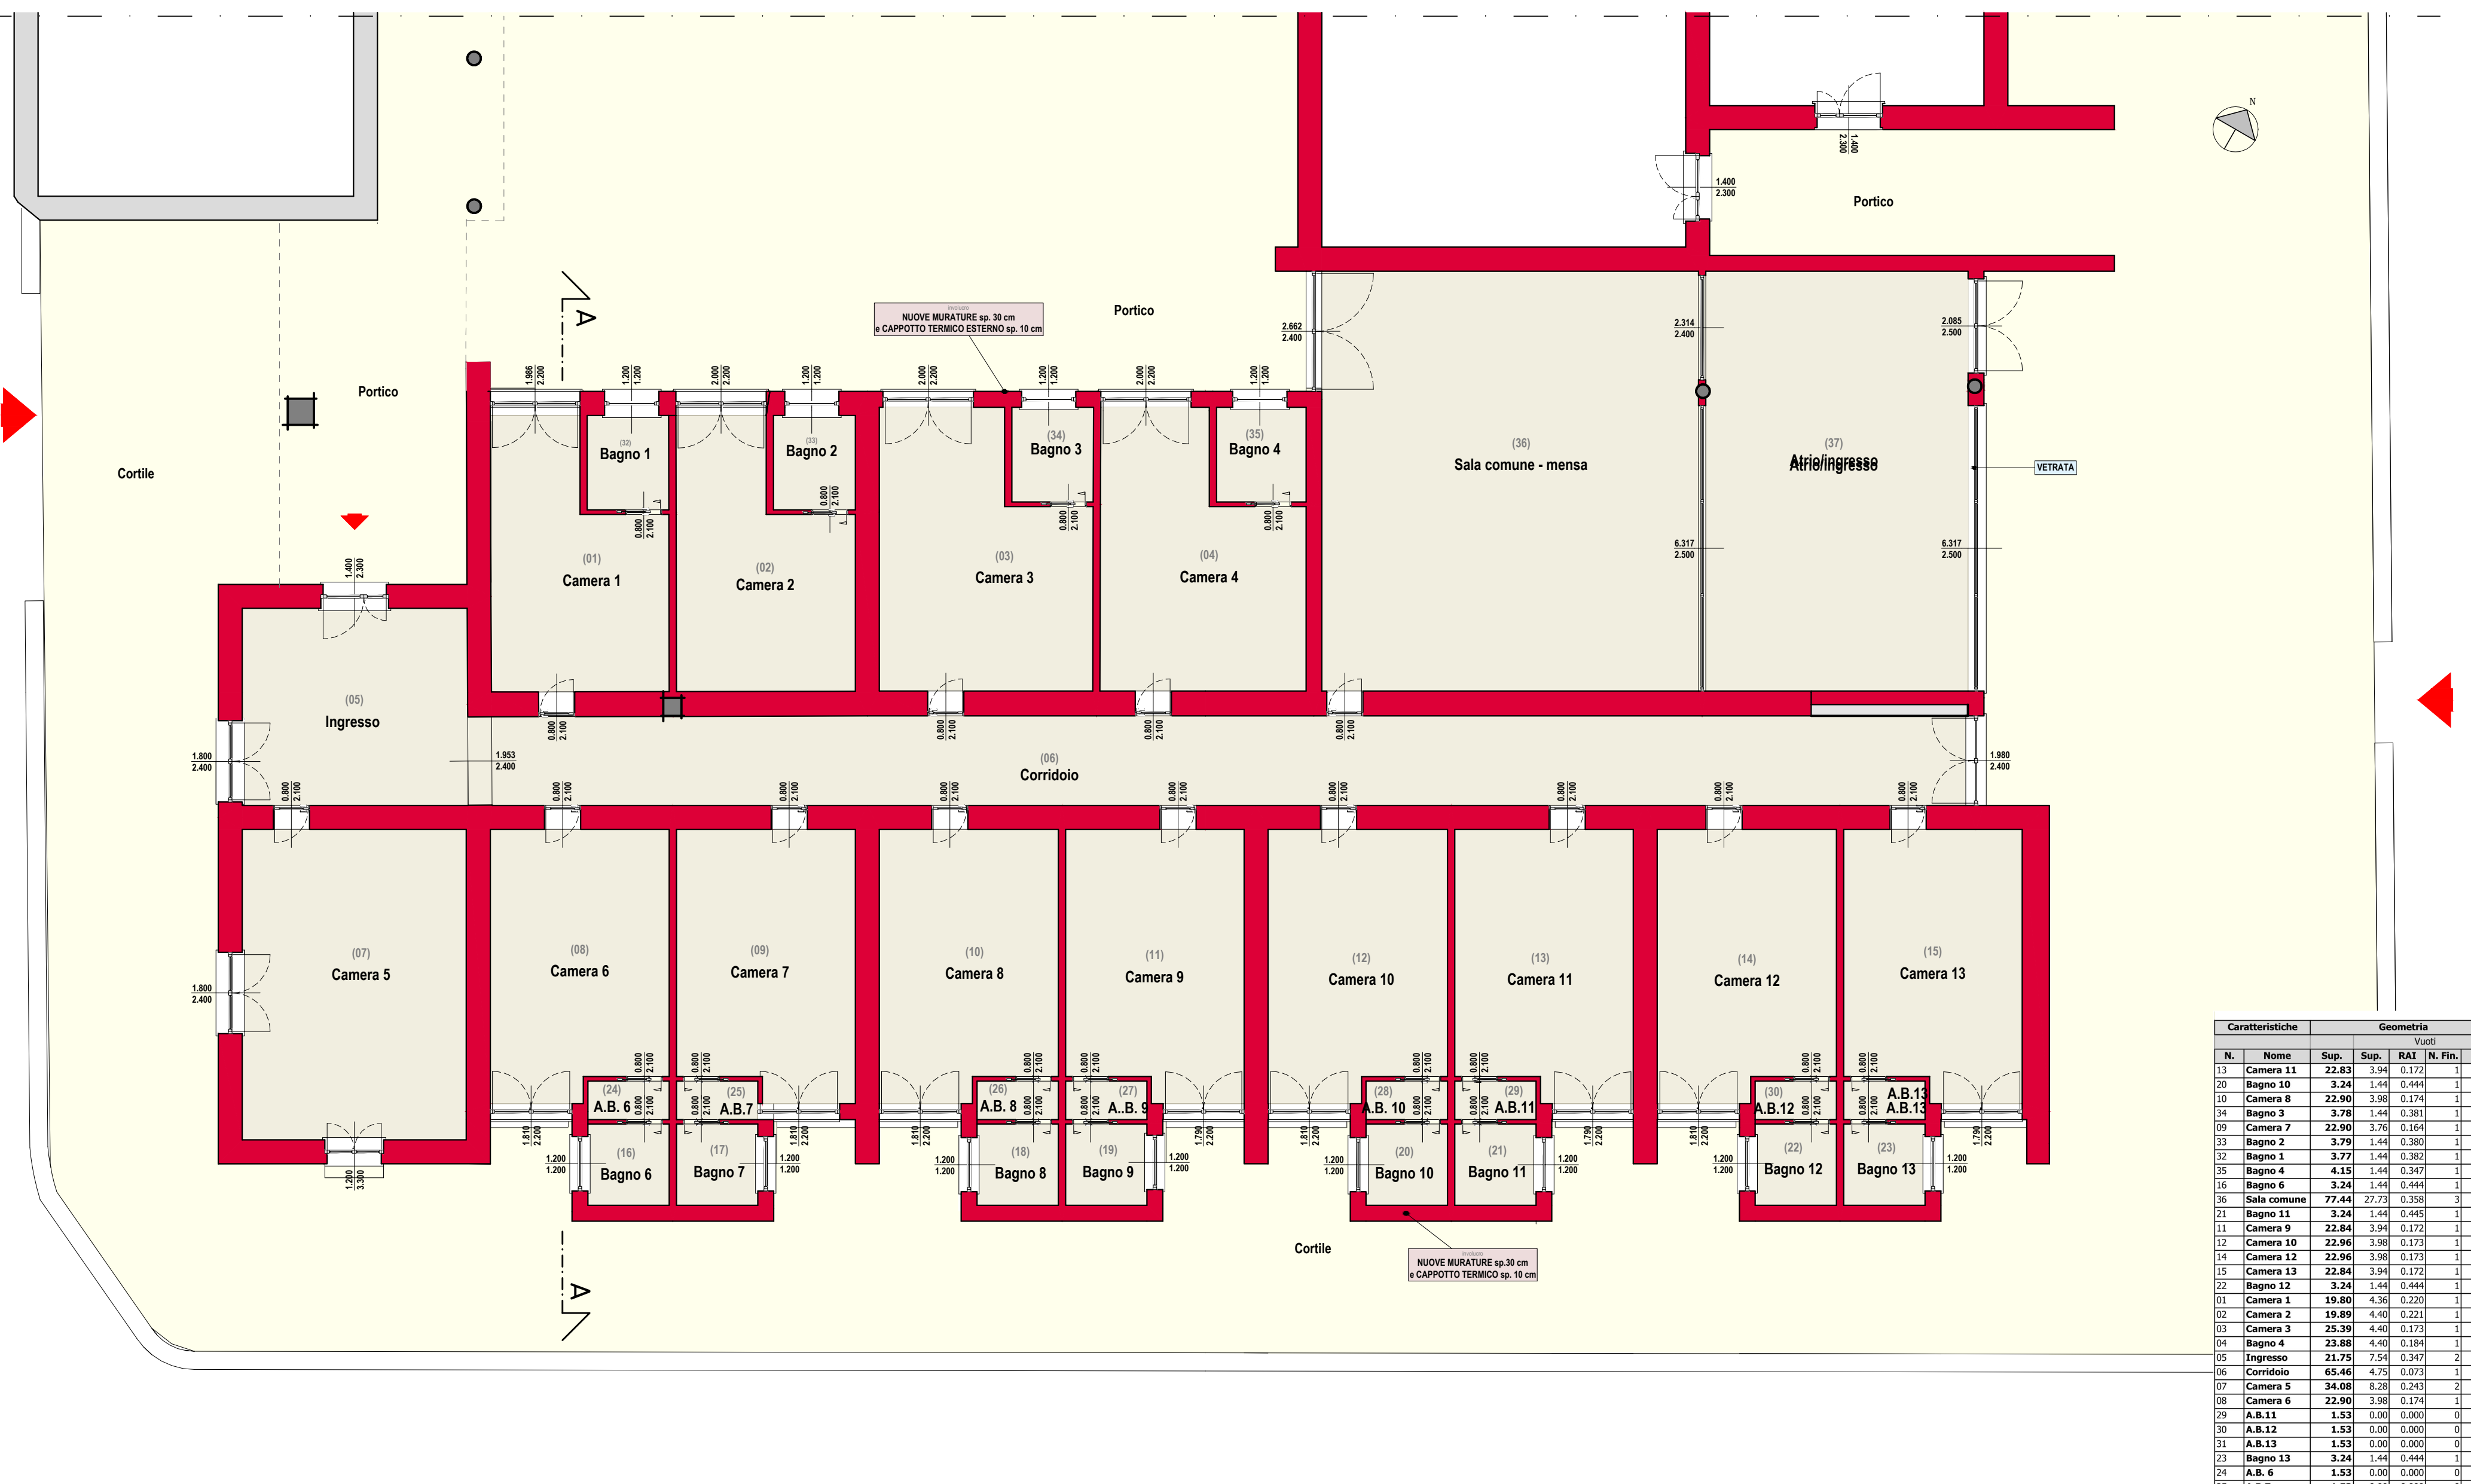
N

Portico

1.400
2.300

1.400
2.300

NUOVE MURATURE sp. 30 cm
e CAPPOTTO TERMICO ESTERNO sp. 10 cm

Portico

A

Portico

Cortile

2.662
2.400

2.314
2.400

2.085
2.500

1.986
2.200

1.200
1.200

2.000
2.200

1.200
1.200

2.000
2.200

1.200
1.200

2.000
2.200

1.200
1.200

(32)
Bagno 1

(33)
Bagno 2

(34)
Bagno 3

(35)
Bagno 4

(36)
Sala comune - mensa

(37)
Atrio/ingresso

VETRATA

0.800
2.100

1.400
2.300

(01)
Camera 1

(02)
Camera 2

(03)
Camera 3

(04)
Camera 4

6.317
2.500

6.317
2.500

(05)
Ingresso

1.800
2.400

1.953
2.400

(06)
Corridoio

1.980
2.400

(07)
Camera 5

(08)
Camera 6

(09)
Camera 7

(10)
Camera 8

(11)
Camera 9

(12)
Camera 10

(13)
Camera 11

(14)
Camera 12

(15)
Camera 13

1.800
2.400

(24)
A.B. 6

(25)
A.B.7

(26)
A.B. 8

(27)
A.B. 9

(28)
A.B. 10

(29)
A.B.11

(30)
A.B.12

A.B.13

(16)
Bagno 6

(17)
Bagno 7

(18)
Bagno 8

(19)
Bagno 9

(20)
Bagno 10

(21)
Bagno 11

(22)
Bagno 12

(23)
Bagno 13

1.810
2.200

1.200
1.200

1.790
2.200

1.200
3.300

Cortile

NUOVE MURATURE sp.30 cm
e CAPPOTTO TERMICO sp. 10 cm

A

| Caratteristiche | | Geometria | | | |
|---|---|---|---|---|---|
| | | | Vuoti | | |
| N. | Nome | Sup. | Sup. | RAI | N. Fin. |
| 13 | Camera 11 | 22.83 | 3.94 | 0.172 | 1 |
| 20 | Bagno 10 | 3.24 | 1.44 | 0.444 | 1 |
| 10 | Camera 8 | 22.90 | 3.98 | 0.174 | 1 |
| 34 | Bagno 3 | 3.78 | 1.44 | 0.381 | 1 |
| 09 | Camera 7 | 22.90 | 3.76 | 0.164 | 1 |
| 33 | Bagno 2 | 3.79 | 1.44 | 0.380 | 1 |
| 32 | Bagno 1 | 3.77 | 1.44 | 0.382 | 1 |
| 35 | Bagno 4 | 4.15 | 1.44 | 0.347 | 1 |
| 16 | Bagno 6 | 3.24 | 1.44 | 0.444 | 1 |
| 36 | Sala comune | 77.44 | 27.73 | 0.358 | 3 |
| 21 | Bagno 11 | 3.24 | 1.44 | 0.445 | 1 |
| 11 | Camera 9 | 22.84 | 3.94 | 0.172 | 1 |
| 12 | Camera 10 | 22.96 | 3.98 | 0.173 | 1 |
| 14 | Camera 12 | 22.96 | 3.98 | 0.173 | 1 |
| 15 | Camera 13 | 22.84 | 3.94 | 0.172 | 1 |
| 22 | Bagno 12 | 3.24 | 1.44 | 0.444 | 1 |
| 01 | Camera 1 | 19.80 | 4.36 | 0.220 | 1 |
| 02 | Camera 2 | 19.89 | 4.40 | 0.221 | 1 |
| 03 | Camera 3 | 25.39 | 4.40 | 0.173 | 1 |
| 04 | Bagno 4 | 23.88 | 4.40 | 0.184 | 1 |
| 05 | Ingresso | 21.75 | 7.54 | 0.347 | 2 |
| 06 | Corridoio | 65.46 | 4.75 | 0.073 | 1 |
| 07 | Camera 5 | 34.08 | 8.28 | 0.243 | 2 |
| 08 | Camera 6 | 22.90 | 3.98 | 0.174 | 1 |
| 29 | A.B.11 | 1.53 | 0.00 | 0.000 | 0 |
| 30 | A.B.12 | 1.53 | 0.00 | 0.000 | 0 |
| 31 | A.B.13 | 1.53 | 0.00 | 0.000 | 0 |
| 23 | Bagno 13 | 3.24 | 1.44 | 0.444 | 1 |
| 24 | A.B. 6 | 1.53 | 0.00 | 0.000 | 0 |